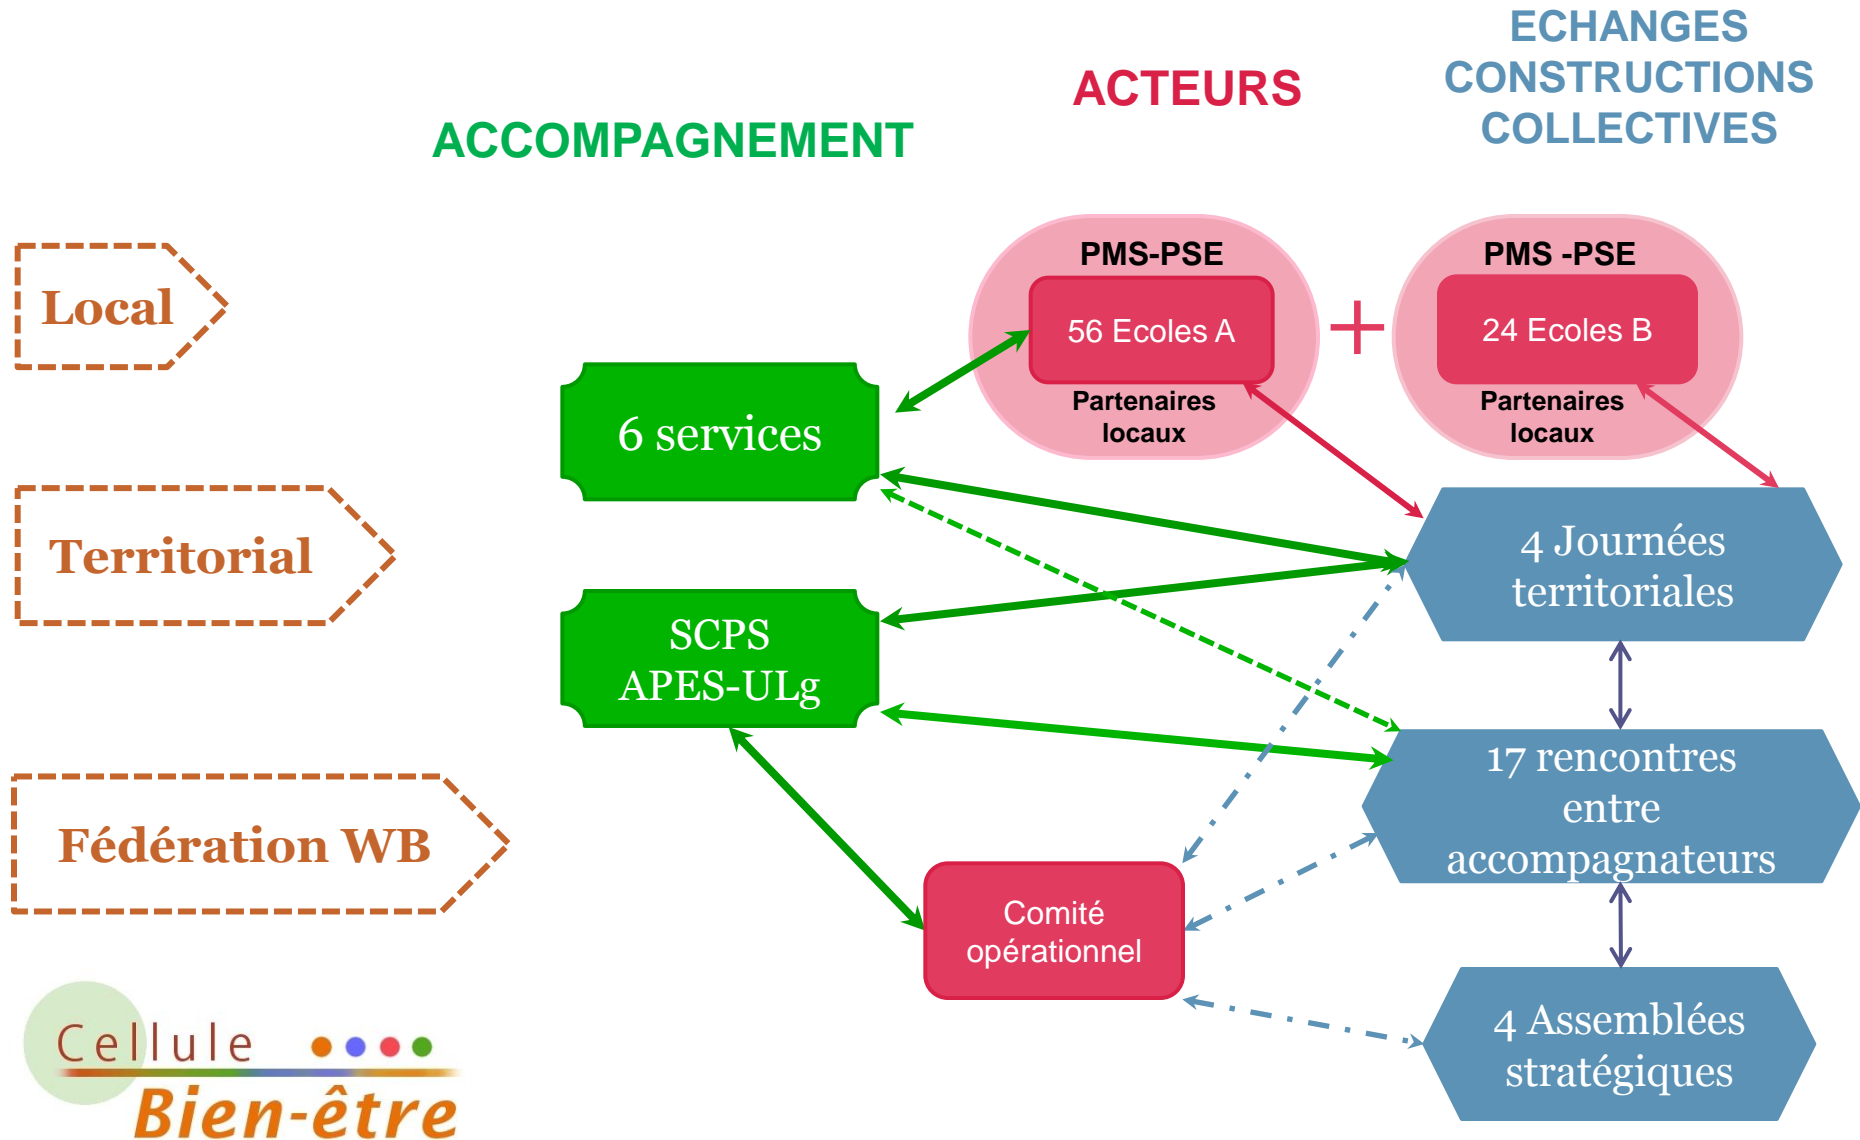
ECHANGES CONSTRUCTIONS COLLECTIVES

ACTEURS

ACCOMPAGNEMENT

Local

Territorial

Fédération WB

PMS-PSE

56 Ecoles A

Partenaires locaux

+

PMS -PSE

24 Ecoles B

Partenaires locaux

6 services

SCPS APES-ULg

4 Journées territoriales

17 rencontres entre accompagnateurs

Comité opérationnel

4 Assemblées stratégiques

Cellule Bien-être